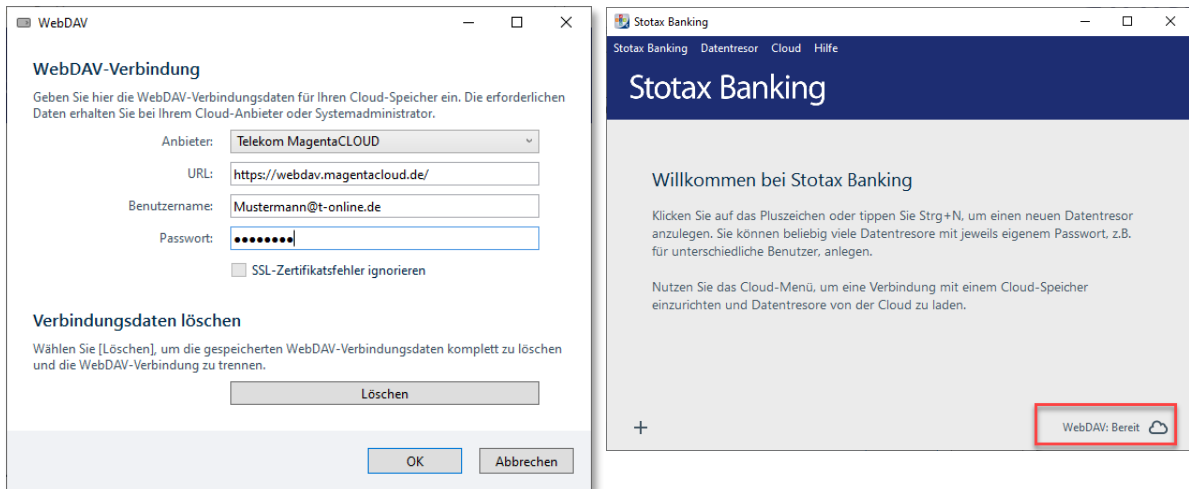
WebDAV

WebDAV-Verbindung

Geben Sie hier die WebDAV-Verbindungsdaten für Ihren Cloud-Speicher ein. Die erforderlichen Daten erhalten Sie bei Ihrem Cloud-Anbieter oder Systemadministrator.

Anbieter: Telekom MagentaCLOUD

URL: https://webdav.magentacloud.de/

Benutzername: Mustermann@t-online.de

Passwort: ••••••••

SSL-Zertifikatsfehler ignorieren

Verbindungsdaten löschen

Wählen Sie [Löschen], um die gespeicherten WebDAV-Verbindungsdaten komplett zu löschen und die WebDAV-Verbindung zu trennen.

Löschen

OK

Abbrechen

Stotax Banking

Stotax Banking Datentresor Cloud Hilfe

Stotax Banking

Willkommen bei Stotax Banking

Klicken Sie auf das Pluszeichen oder tippen Sie Strg+N, um einen neuen Datentresor anzulegen. Sie können beliebig viele Datentresore mit jeweils eigenem Passwort, z.B. für unterschiedliche Benutzer, anlegen.

Nutzen Sie das Cloud-Menü, um eine Verbindung mit einem Cloud-Speicher einzurichten und Datentresore von der Cloud zu laden.

+

WebDAV: Bereit